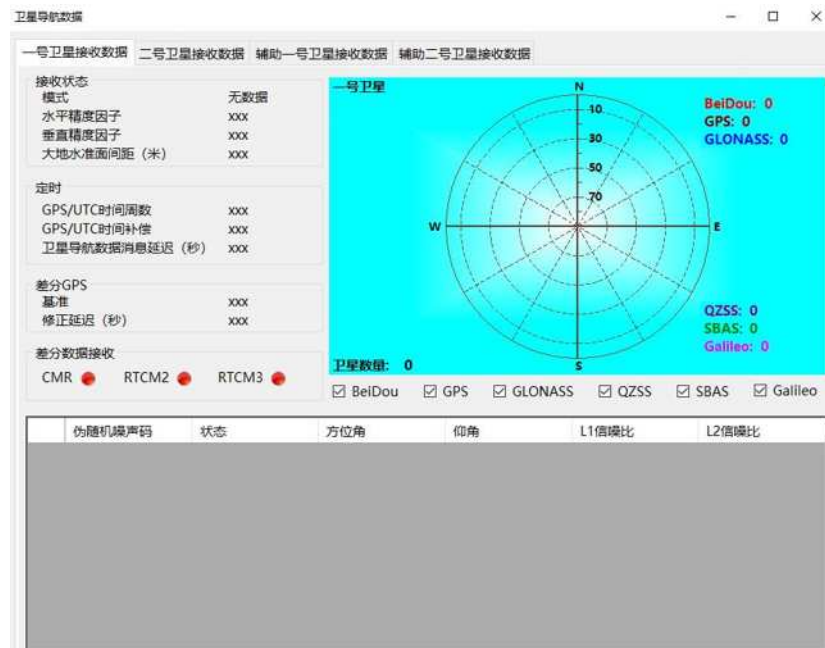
卫星导航数据

一号卫星接收数据 二号卫星接收数据 辅助一号卫星接收数据 辅助二号卫星接收数据

接收状态
模式 无数据
水平精度因子 xxx
垂直精度因子 xxx
大地水准面间距（米） xxx

定时
GPS/UTC时间周数 xxx
GPS/UTC时间补偿 xxx
卫星导航数据消息延迟（秒） xxx

差分GPS
基准 xxx
修正延迟（秒） xxx

差分数据接收
CMR RTCM2 RTCM3

一号卫星
N
10
30
50
70
W
E
S
BeiDou: 0
GPS: 0
GLONASS: 0
QZSS: 0
SBAS: 0
Galileo: 0
卫星数量: 0

☑ BeiDou ☑ GPS ☑ GLONASS ☑ QZSS ☑ SBAS ☑ Galileo

| | 伪随机噪声码 | 状态 | 方位角 | 仰角 | L1信噪比 | L2信噪比 |
|---|---|---|---|---|---|---|